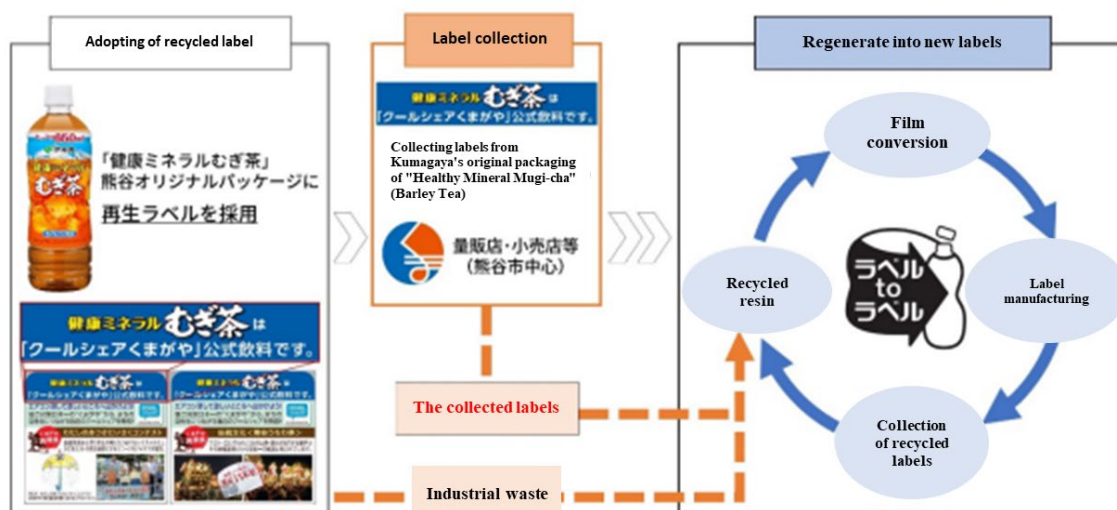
Adopting of recycled label

「健康ミネラルむぎ茶」熊谷オリジナルパッケージに再生ラベルを採用

健康ミネラルむぎ茶は「クールシェアくまがや」公式飲料です。

Label collection

健康ミネラルむぎ茶は「クールシェアくまがや」公式飲料です。

Collecting labels from Kumagaya's original packaging of "Healthy Mineral Mugi-cha" (Barley Tea)

量販店・小売店等（熊谷市中心）

The collected labels

Industrial waste

Regenerate into new labels

Film conversion

Label manufacturing

Collection of recycled labels

Recycled resin

ラベル to ラベル